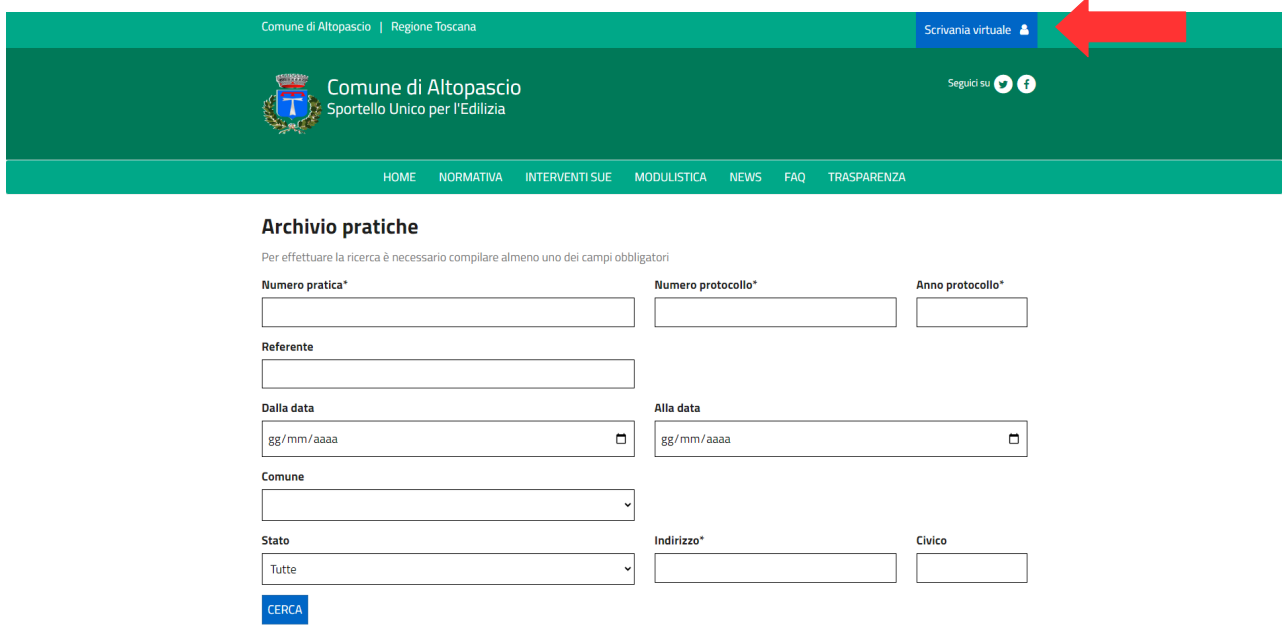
Comune di Altopascio | Regione Toscana

Scrivania virtuale

Comune di Altopascio
Sportello Unico per l'Edilizia

Seguici su

HOME NORMATIVA INTERVENTI SUE MODULISTICA NEWS FAQ TRASPARENZA

Archivio pratiche

Per effettuare la ricerca è necessario compilare almeno uno dei campi obbligatori

Numero pratica*

Numero protocollo*

Anno protocollo*

Referente

Dalla data

gg/mm/aaaa

Alla data

gg/mm/aaaa

Comune

Stato

Tutte

Indirizzo*

Civico

CERCA